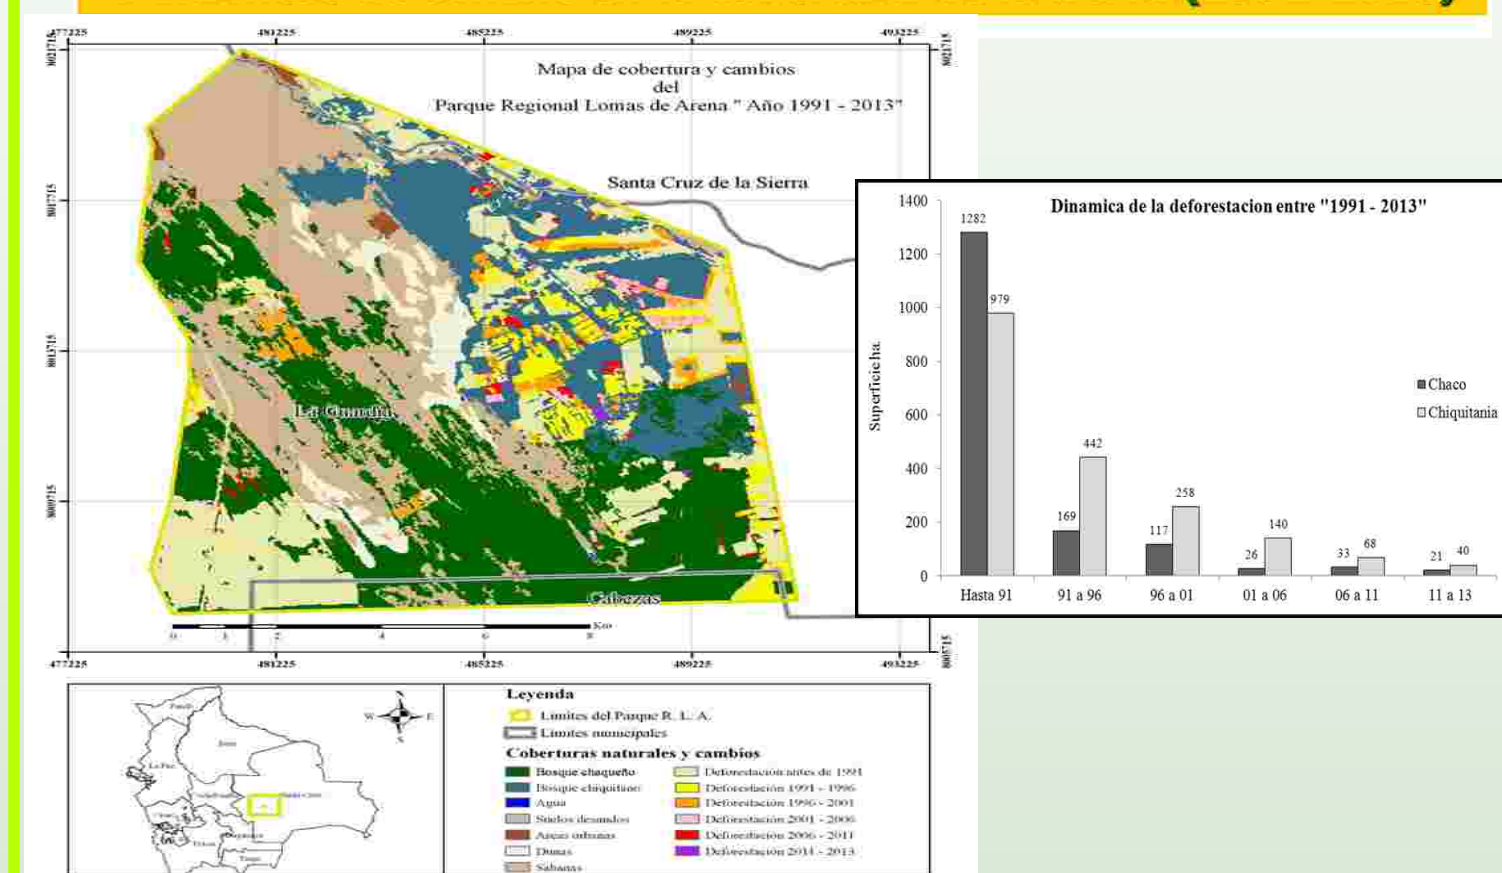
477225 481225 485225 489225 493225

Mapa de cobertura y cambios del Parque Regional Lomas de Arena " Año 1991 - 2013"

Santa Cruz de la Sierra

La Guardia

Cabezas

0 1 2 4 6 8 Km

477225 481225 485225 489225 493225

Dinamica de la deforestacion entre "1991 - 2013"

| | Hasta 91 | 91 a 96 | 96 a 01 | 01 a 06 | 06 a 11 | 11 a 13 |
|---|---|---|---|---|---|---|
| Chaco | 1282 | 169 | 117 | 26 | 33 | 21 |
| Chiquitania | 979 | 442 | 258 | 140 | 68 | 40 |

Superficie ha.

1400 1200 1000 800 600 400 200 0

■ Chaco
□ Chiquitania

Leyenda
Limites del Parque R. L. A.
Limites municipales
Coberturas naturales y cambios
Bosque chaqueño
Bosque chiquitano
Agua
Suelos desnudos
Areas urbanas
Dunas
Sabanas
Deforestación antes de 1991
Deforestación 1991 - 1996
Deforestación 1996 - 2001
Deforestación 2001 - 2006
Deforestación 2006 - 2011
Deforestación 2011 - 2013